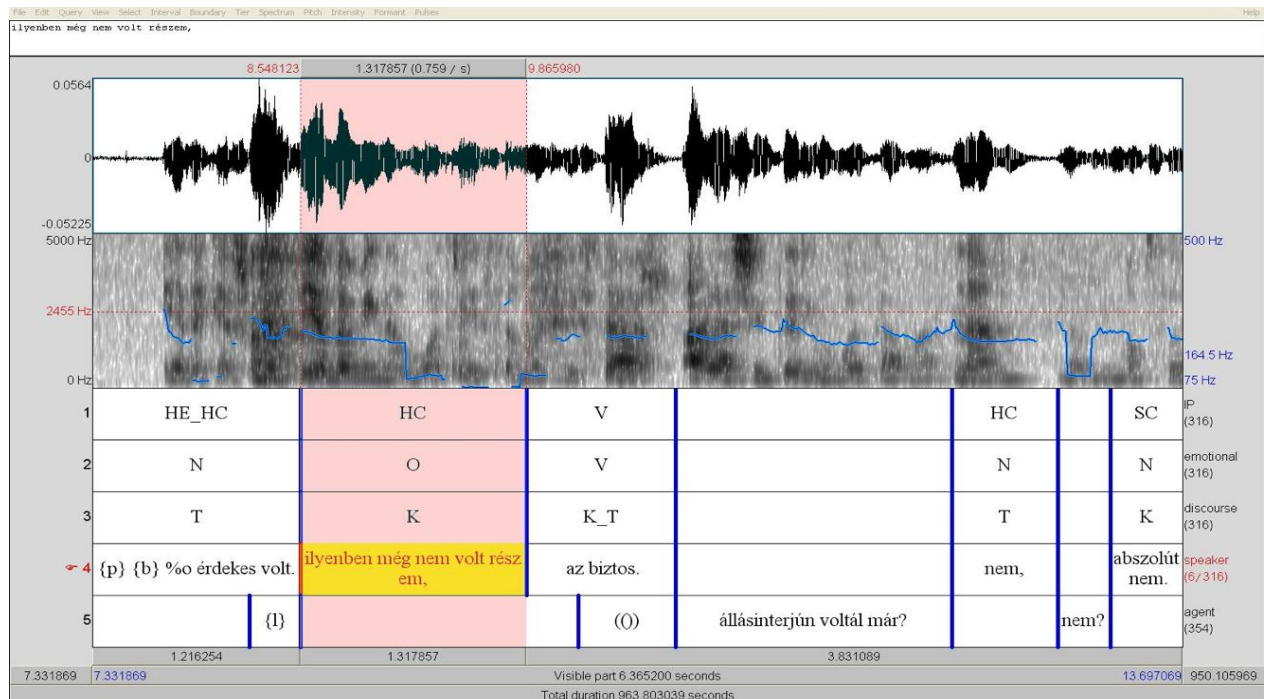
File Edit Query View Select Interval Boundary Tier Spectrum Pitch Intensity Formant Pulses Help

ilyenben még nem volt részem,

8.548123 1.317857 (0.759 / s) 9.865980

0.0564

0

-0.05225

5000 Hz 500 Hz

2455 Hz

164.5 Hz

0 Hz 75 Hz

| | | | | | | | | |
|---|---|---|---|---|---|---|---|---|
| 1 | HE_HC | HC | V | | HC | | SC | IP (316) |
| 2 | N | O | V | | N | | N | emotional (316) |
| 3 | T | K | K_T | | T | | K | discourse (316) |
| 4 | {p} {b} %o érdekes volt. | ilyenben még nem volt részem, | az biztos. | | nem, | | abszolút nem. | speaker (6/316) |
| 5 | {l} | | (()) | állásinterjún voltál már? | | nem? | | agent (354) |

1.216254 1.317857 3.831089

7.331869 7.331869 Visible part 6.365200 seconds 13.697069 950.105969

Total duration 963.803039 seconds